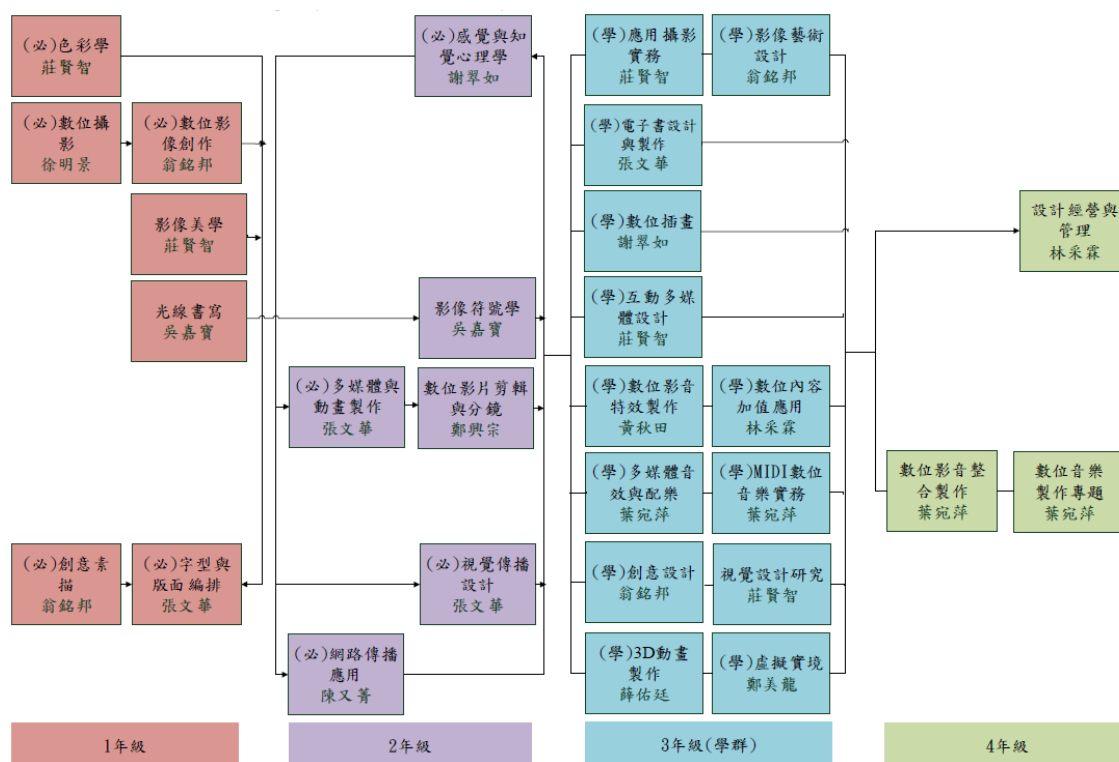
(必)色彩學
莊賢智

(必)數位攝影
徐明景

(必)數位影像創作
翁銘邦

影像美學
莊賢智

光線書寫
吳嘉寶

(必)創意素描
翁銘邦

(必)字型與版面編排
張文華

(必)感覺與知覺心理學
謝翠如

影像符號學
吳嘉寶

(必)多媒體與動畫製作
張文華

數位影片剪輯與分鏡
鄭興宗

(必)視覺傳播設計
張文華

(必)網路傳播應用
陳又菁

(學)應用攝影實務
莊賢智

(學)影像藝術設計
翁銘邦

(學)電子書設計與製作
張文華

(學)數位插畫
謝翠如

(學)互動多媒體設計
莊賢智

(學)數位影音特效製作
黃秋田

(學)數位內容加值應用
林采霖

(學)多媒體音效與配樂
葉宛萍

(學)MIDI數位音樂實務
葉宛萍

(學)創意設計
翁銘邦

視覺設計研究
莊賢智

(學)3D動畫製作
薛佑廷

(學)虛擬實境
鄭美龍

設計經營與管理
林采霖

數位影音整合製作
葉宛萍

數位音樂製作專題
葉宛萍

1年級

2年級

3年級(學群)

4年級